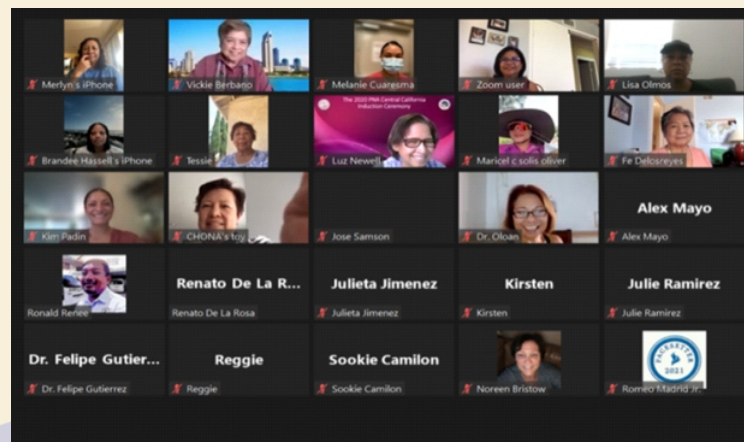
Merlyn's iPhone
Vickie Berbano
Melanie Cuaresma
Zoom user
Lisa Olmos
Brandee Hassell's iPhone
Tessie
The 2020 FWA Central California Induction Ceremony
Luz Newell
Maricel c solis oliver
Fe Delosreyes
Kim Padin
CHONA's toy
Jose Samson
Dr. Oloan
Alex Mayo
Alex Mayo
Ronald Renee
Renato De La R...
Renato De La Rosa
Julieta Jimenez
Julieta Jimenez
Kirsten
Kirsten
Julie Ramirez
Julie Ramirez
Dr. Felipe Gutier...
Dr. Felipe Gutierrez
Reggie
Reggie
Sookie Camilon
Sookie Camilon
Noreen Bristow
2021
Romeo Madrid Jr.